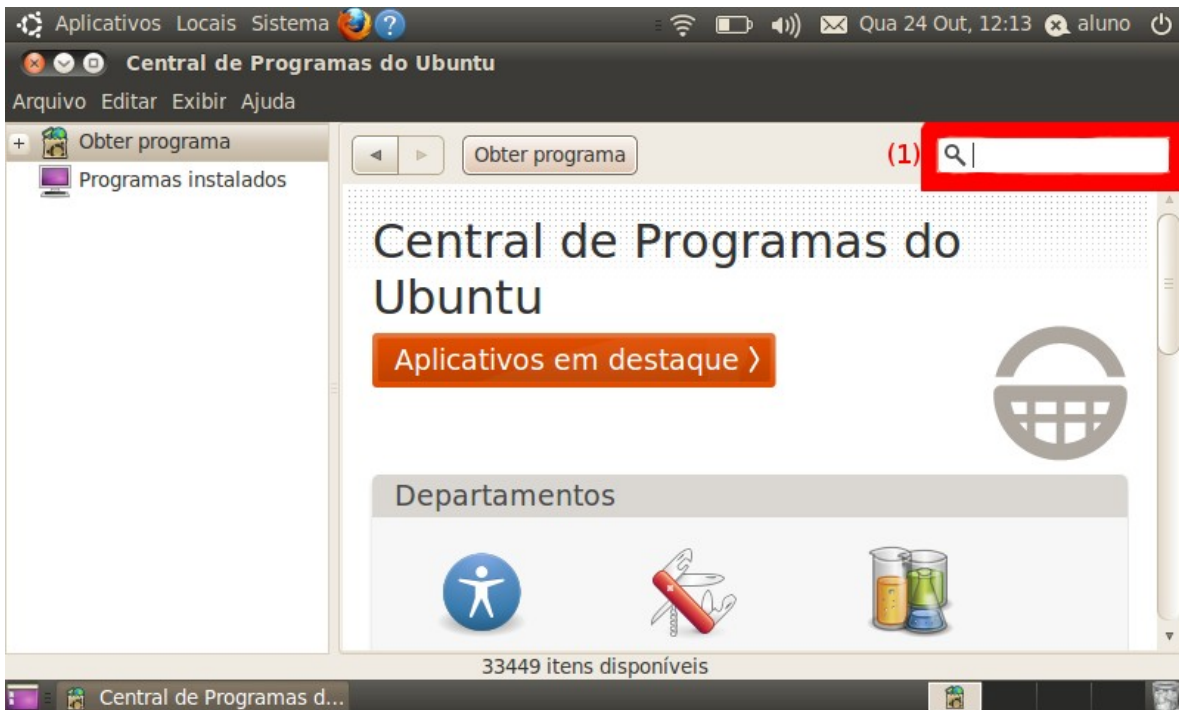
Aplicativos Locais Sistema

Qua 24 Out, 12:13 aluno

Central de Programas do Ubuntu

Arquivo Editar Exibir Ajuda

+ Obter programa

Programas instalados

Obter programa

(1)

Central de Programas do Ubuntu

Aplicativos em destaque ›

Departamentos

33449 itens disponíveis

Central de Programas d...